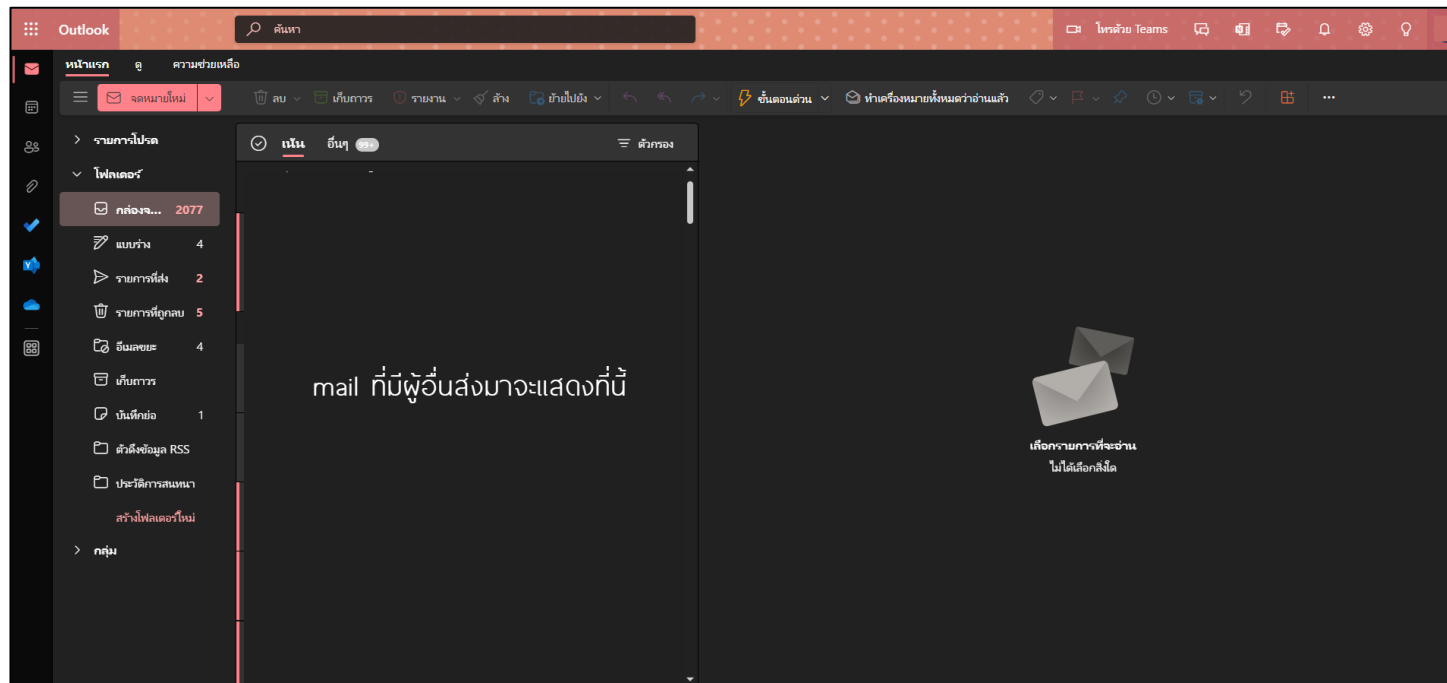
Outlook
ค้นหา
โทรด้วย Teams

หน้าแรก ดู ความช่วยเหลือ

จดหมายใหม่ ลบ เก็บถาวร รายงาน ล้าง ย้ายไปยัง ขั้นตอนด่วน ทำเครื่องหมายทั้งหมดว่าอ่านแล้ว ...

รายการโปรด
โฟลเดอร์
กล่องจ... 2077
แบบร่าง 4
รายการที่ส่ง 2
รายการที่ถูกลบ 5
อีเมลขยะ 4
เก็บถาวร
บันทึกย่อ 1
ตัวดึงข้อมูล RSS
ประวัติการสนทนา
สร้างโฟลเดอร์ใหม่
กลุ่ม

เน้น อื่นๆ 99+ ตัวกรอง

mail ที่มีผู้อื่นส่งมาจะแสดงที่นี้

เลือกรายการที่จะอ่าน
ไม่ได้เลือกสิ่งใด